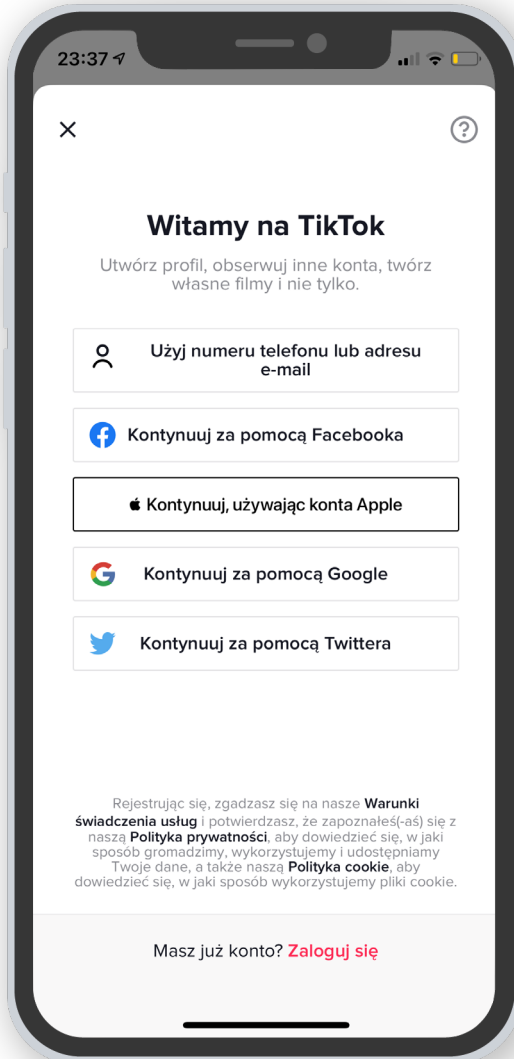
23:37

×

?

Witamy na TikTok

Utwórz profil, obserwuj inne konta, twórz własne filmy i nie tylko.

Użyj numeru telefonu lub adresu e-mail

Kontynuuj za pomocą Facebooka

Kontynuuj, używając konta Apple

Kontynuuj za pomocą Google

Kontynuuj za pomocą Twittera

Rejestrując się, zgadzasz się na nasze Warunki świadczenia usług i potwierdzasz, że zapoznałeś(-aś) się z naszą Polityka prywatności, aby dowiedzieć się, w jaki sposób gromadzimy, wykorzystujemy i udostępniamy Twoje dane, a także naszą Polityka cookie, aby dowiedzieć się, w jaki sposób wykorzystujemy pliki cookie.

Masz już konto? Zaloguj się